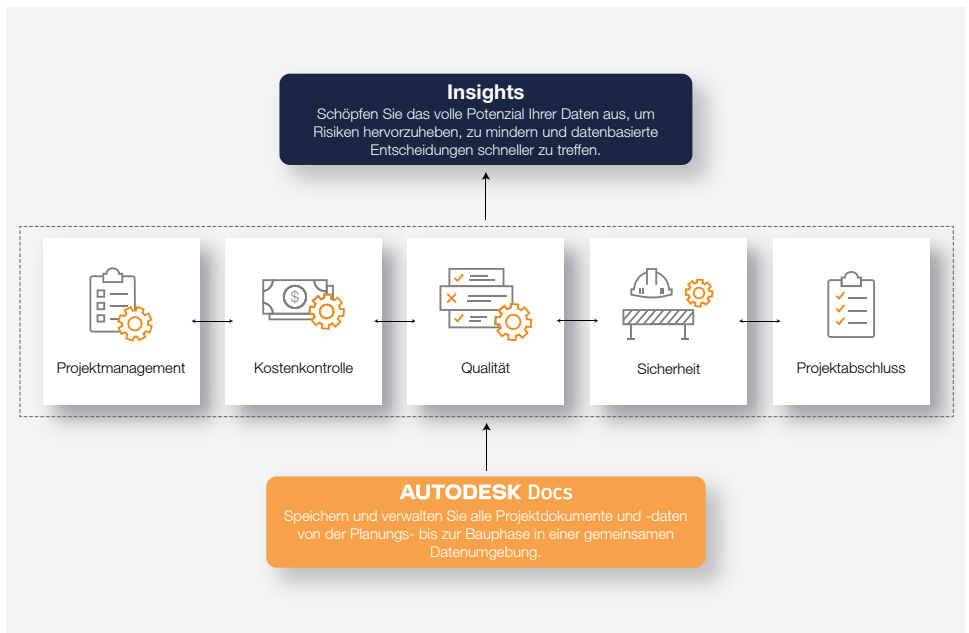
Insights
Schöpfen Sie das volle Potenzial Ihrer Daten aus, um Risiken hervorzuheben, zu mindern und datenbasierte Entscheidungen schneller zu treffen.

Projektmanagement

Kostenkontrolle

Qualität

Sicherheit

Projektabschluss

AUTODESK Docs
Speichern und verwalten Sie alle Projektdokumente und -daten von der Planungs- bis zur Bauphase in einer gemeinsamen Datenumgebung.